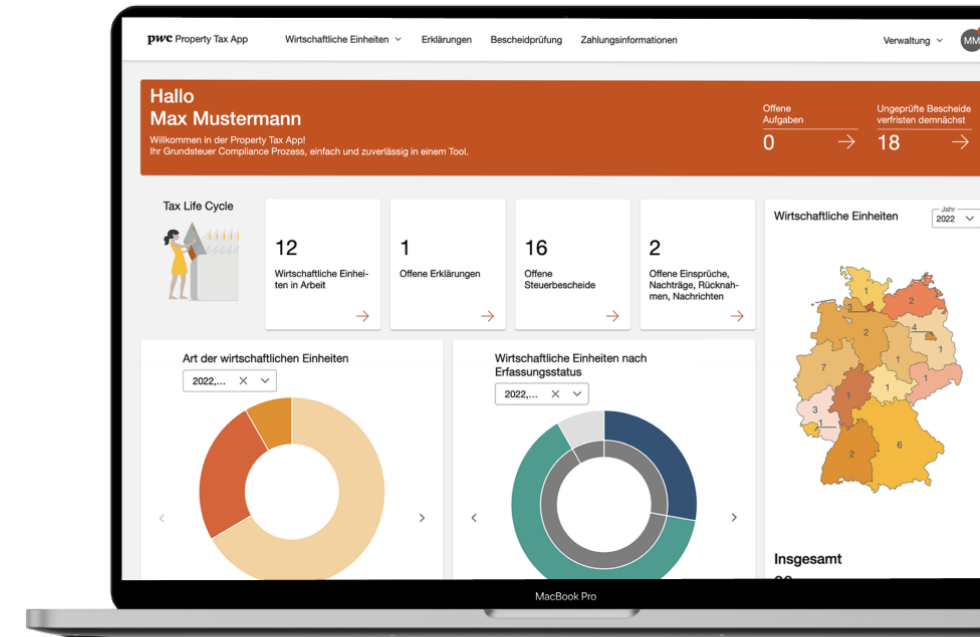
pwc Property Tax App

Wirtschaftliche Einheiten Erklärungen Bescheidprüfung Zahlungsinformationen Verwaltung MM

Hallo
Max Mustermann
Willkommen in der Property Tax App!
Ihr Grundsteuer Compliance Prozess, einfach und zuverlässig in einem Tool.

Offene Aufgaben
0

Ungeprüfte Bescheide verfristen demnächst
18

Tax Life Cycle

12
Wirtschaftliche Einheiten in Arbeit

1
Offene Erklärungen

16
Offene Steuerbescheide

2
Offene Einsprüche, Nachträge, Rücknahmen, Nachrichten

Wirtschaftliche Einheiten
Jahr
2022

3
2
4
7
1
1
1
1
3
1
1
1
2
6
2

Insgesamt

Art der wirtschaftlichen Einheiten
2022,...

Wirtschaftliche Einheiten nach Erfassungsstatus
2022,...

MacBook Pro